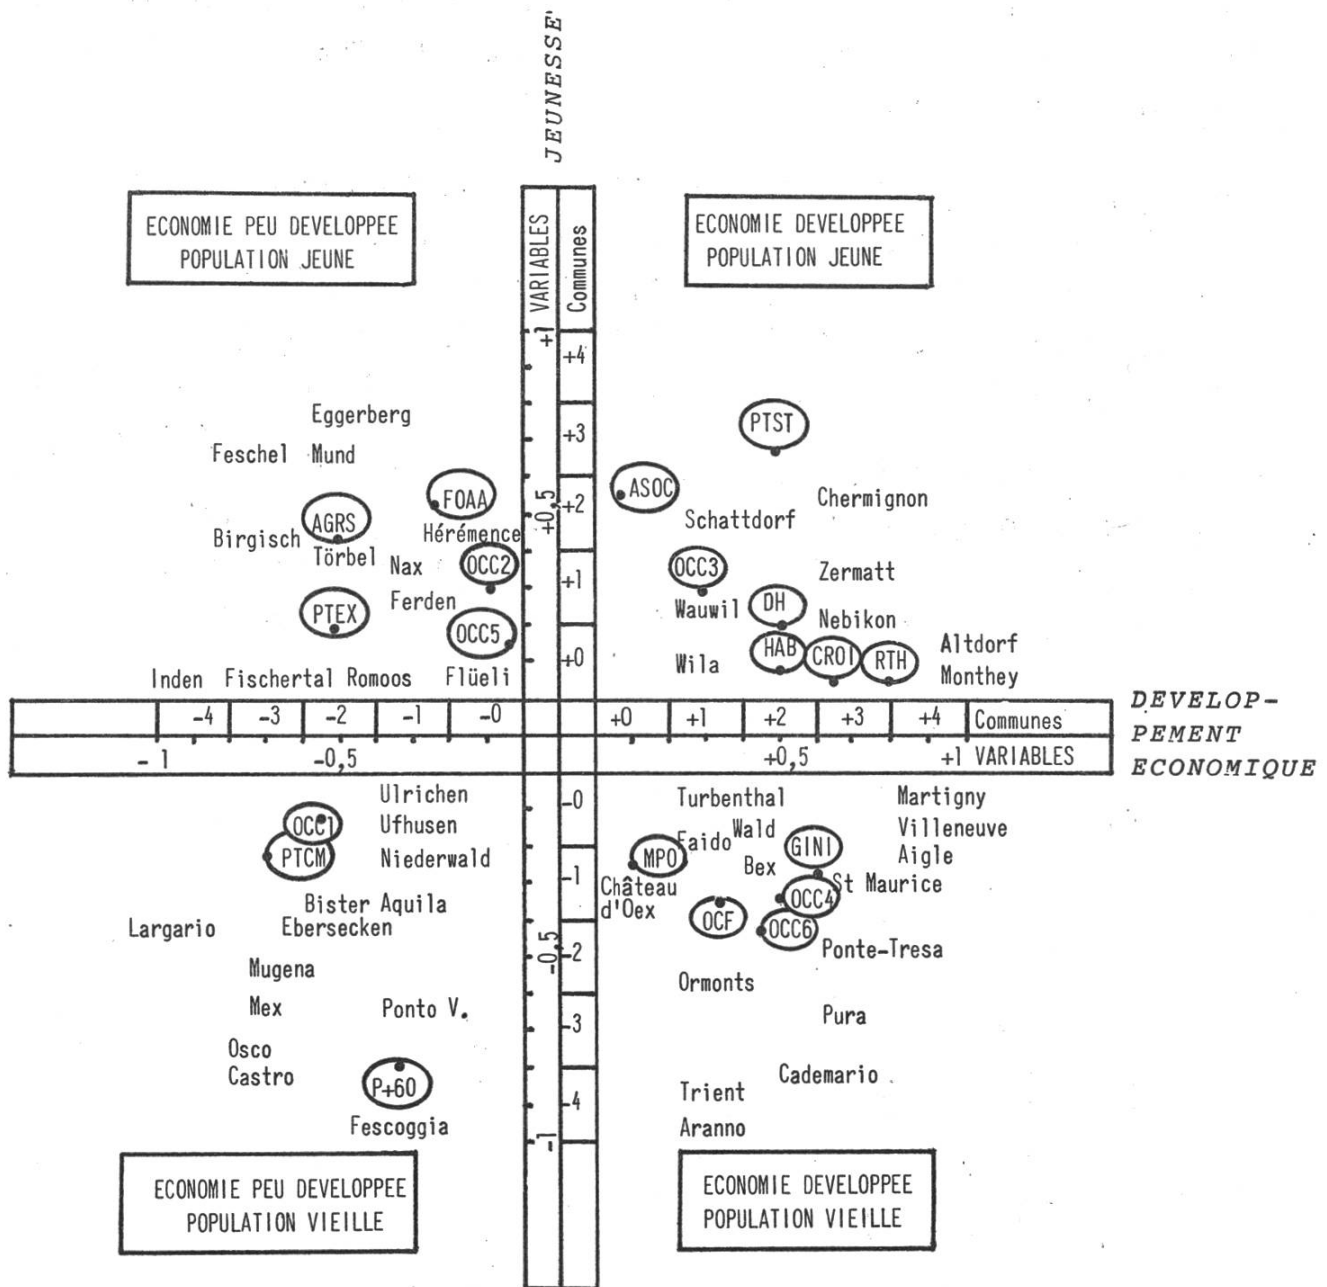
JEUNESSE'

ECONOMIE PEU DEVELOPPEE
POPULATION JEUNE

VARIABLES
Communes

ECONOMIE DEVELOPPEE
POPULATION JEUNE

+1
+4
+3
+0,5
+2
+1
+0

Eggerberg
Feschel
Mund
Birgisch
AGRS
Törbel
FOAA
Hérémence
Nax
OCC2
PTEX
Ferden
OCC5
Inden
Fischertal
Romoos
Flüeli

PTST
ASOC
Chermignon
Schattdorf
OCC3
Zermatt
DH
Wauwil
Nebikon
HAB
CROI
RTH
Altdorf
Wila
Monthey

DEVELOPPEMENT ECONOMIQUE

-4
-3
-2
-1
-0
+0
+1
+2
+3
+4
Communes
- 1
-0,5
+0,5
+1 VARIABLES

-0
-1
-2
-0,5
-3
-4
-1

Ulrichen
OCC1
Ufhusen
PTCM
Niederwald
Bister
Aquila
Largario
Ebersecken
Mugena
Mex
Ponto V.
Osco
Castro
P+60
Fescoggia

Turbenthal
Martigny
Wald
Villeneuve
Faido
MPO
GINI
Aigle
Bex
Château d'Oex
OCC4
St Maurice
OCF
OCC6
Ponte-Tresa
Ormonts
Pura
Cademario
Trient
Aranno

ECONOMIE PEU DEVELOPPEE
POPULATION VIEILLE

ECONOMIE DEVELOPPEE
POPULATION VIEILLE